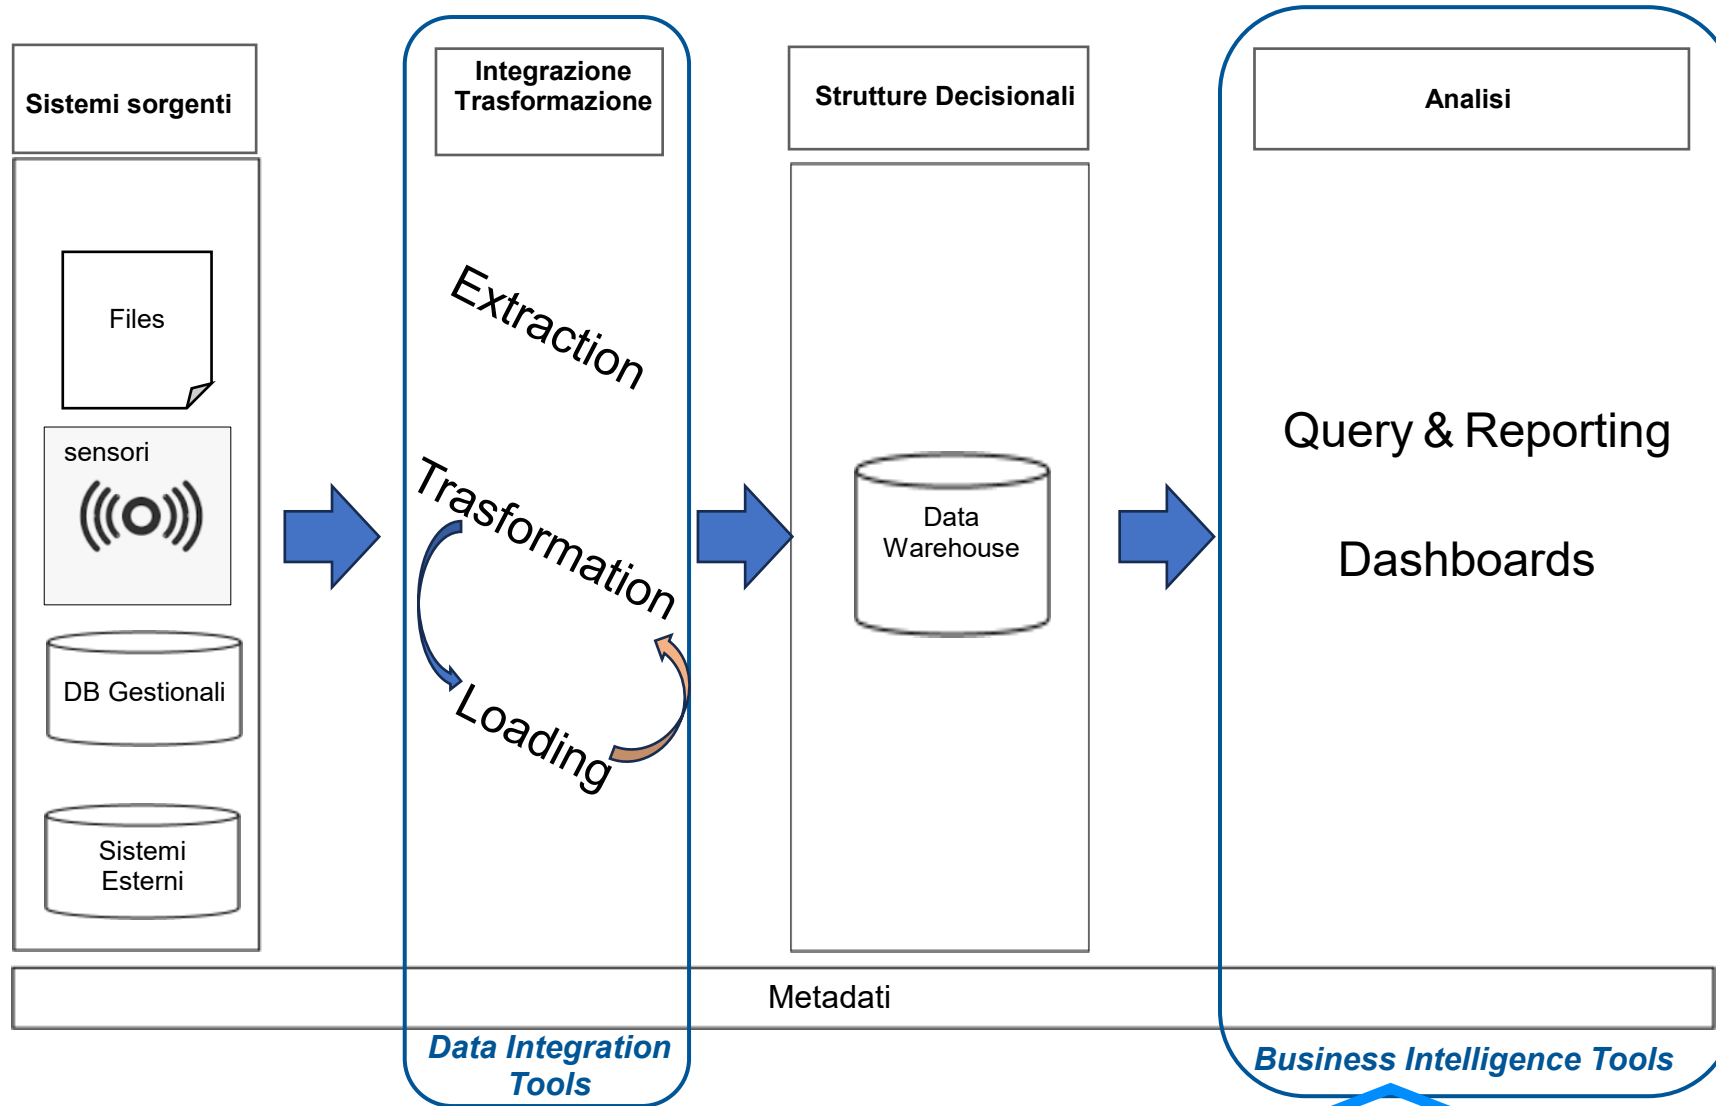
Sistemi sorgenti

Files

sensori

DB Gestionali

Sistemi Esterni

Integrazione Trasformazione

Extraction

Trasformation

Loading

Data Integration Tools

Strutture Decisionali

Data Warehouse

Analisi

Query & Reporting

Dashboards

Business Intelligence Tools

Metadati